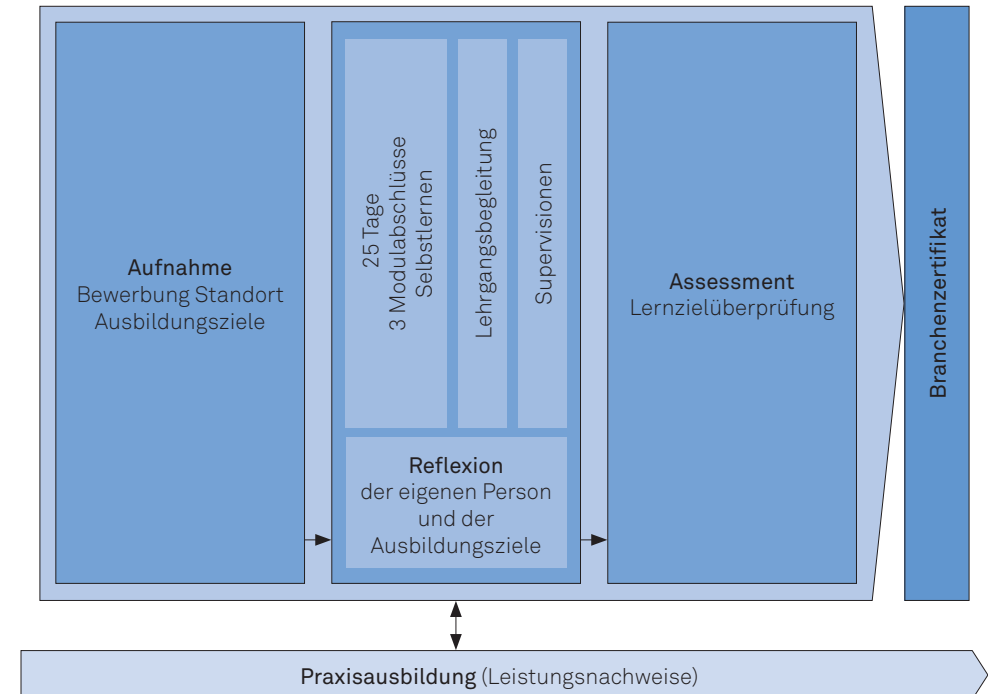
Aufnahme
Bewerbung Standort
Ausbildungsziele

25 Tage
3 Modulabschlüsse
Selbstlernen

Lehrgangsbegleitung

Supervisionen

Reflexion
der eigenen Person
und der
Ausbildungsziele

Assessment
Lernzielüberprüfung

Branchenzertifikat

Praxisausbildung (Leistungsnachweise)